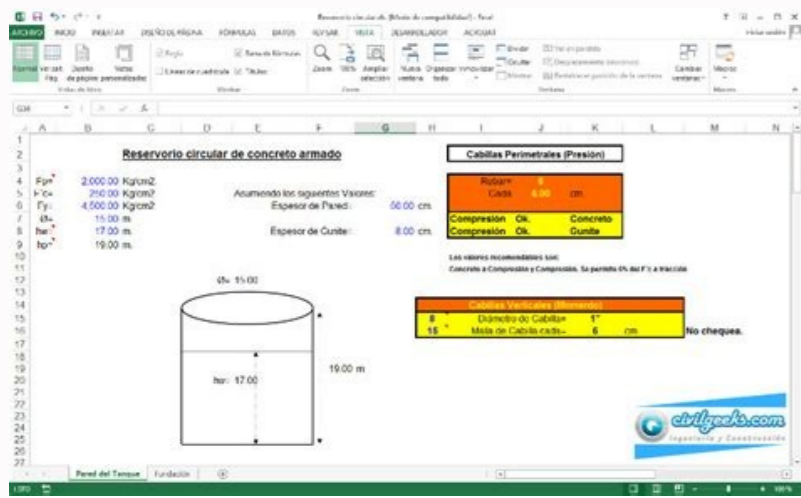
Reservorio circular de concreto armado [Modo de compatibilidad] - Excel

ARCHIVO INICIO INSERTAR DISEÑO DE PÁGINA FÓRMULAS DATOS REVISAR VISTA DESARROLLADOR ACROBAT

Normal Ver salt. Pág. Diseño de página Vistas personalizadas
Regla Líneas de cuadrícula Barra de fórmulas Títulos
Zoom 100% Ampliar selección
Nueva ventana Organizar todo Inmovilizar
Dividir Ocultar Mostrar
Cambiar ventanas Macros

G34

Reservorio circular de concreto armado

Fp= 2,000.00 Kg/cm2
F'c= 250.00 Kg/cm2
Fy= 4,500.00 Kg/cm2
Ø= 15.00 m.
he= 17.00 m.
ho= 19.00 m.

Asumiendo los siguientes Valores:
Espesor de Pared: 50.00 cm.
Espesor de Cunite: 8.00 cm.

Cabillas Perimetrales (Presión)

Rubar= 8
Cada 6.00 cm.

| Compresión | Ok. | Concreto |
|---|---|---|
| Compresión | Ok. | Cunita |

Los valores recomendables son:
Concreto a Compresión y Compresión. Se permite 6% del F'c a tracción

Ø= 15.00

19.00 m

ho= 17.00

Cabillas Verticales (Momento)

| 8 | Diámetro de Cabilla= | 1" | |
|---|---|---|---|
| 15 | Malla de Cabilla cada= | 6 | cm |

No chequea.

civilgeeks.com
Ingeniería y Construcción

Pared del Tanque | Fundación

LISTO 100%